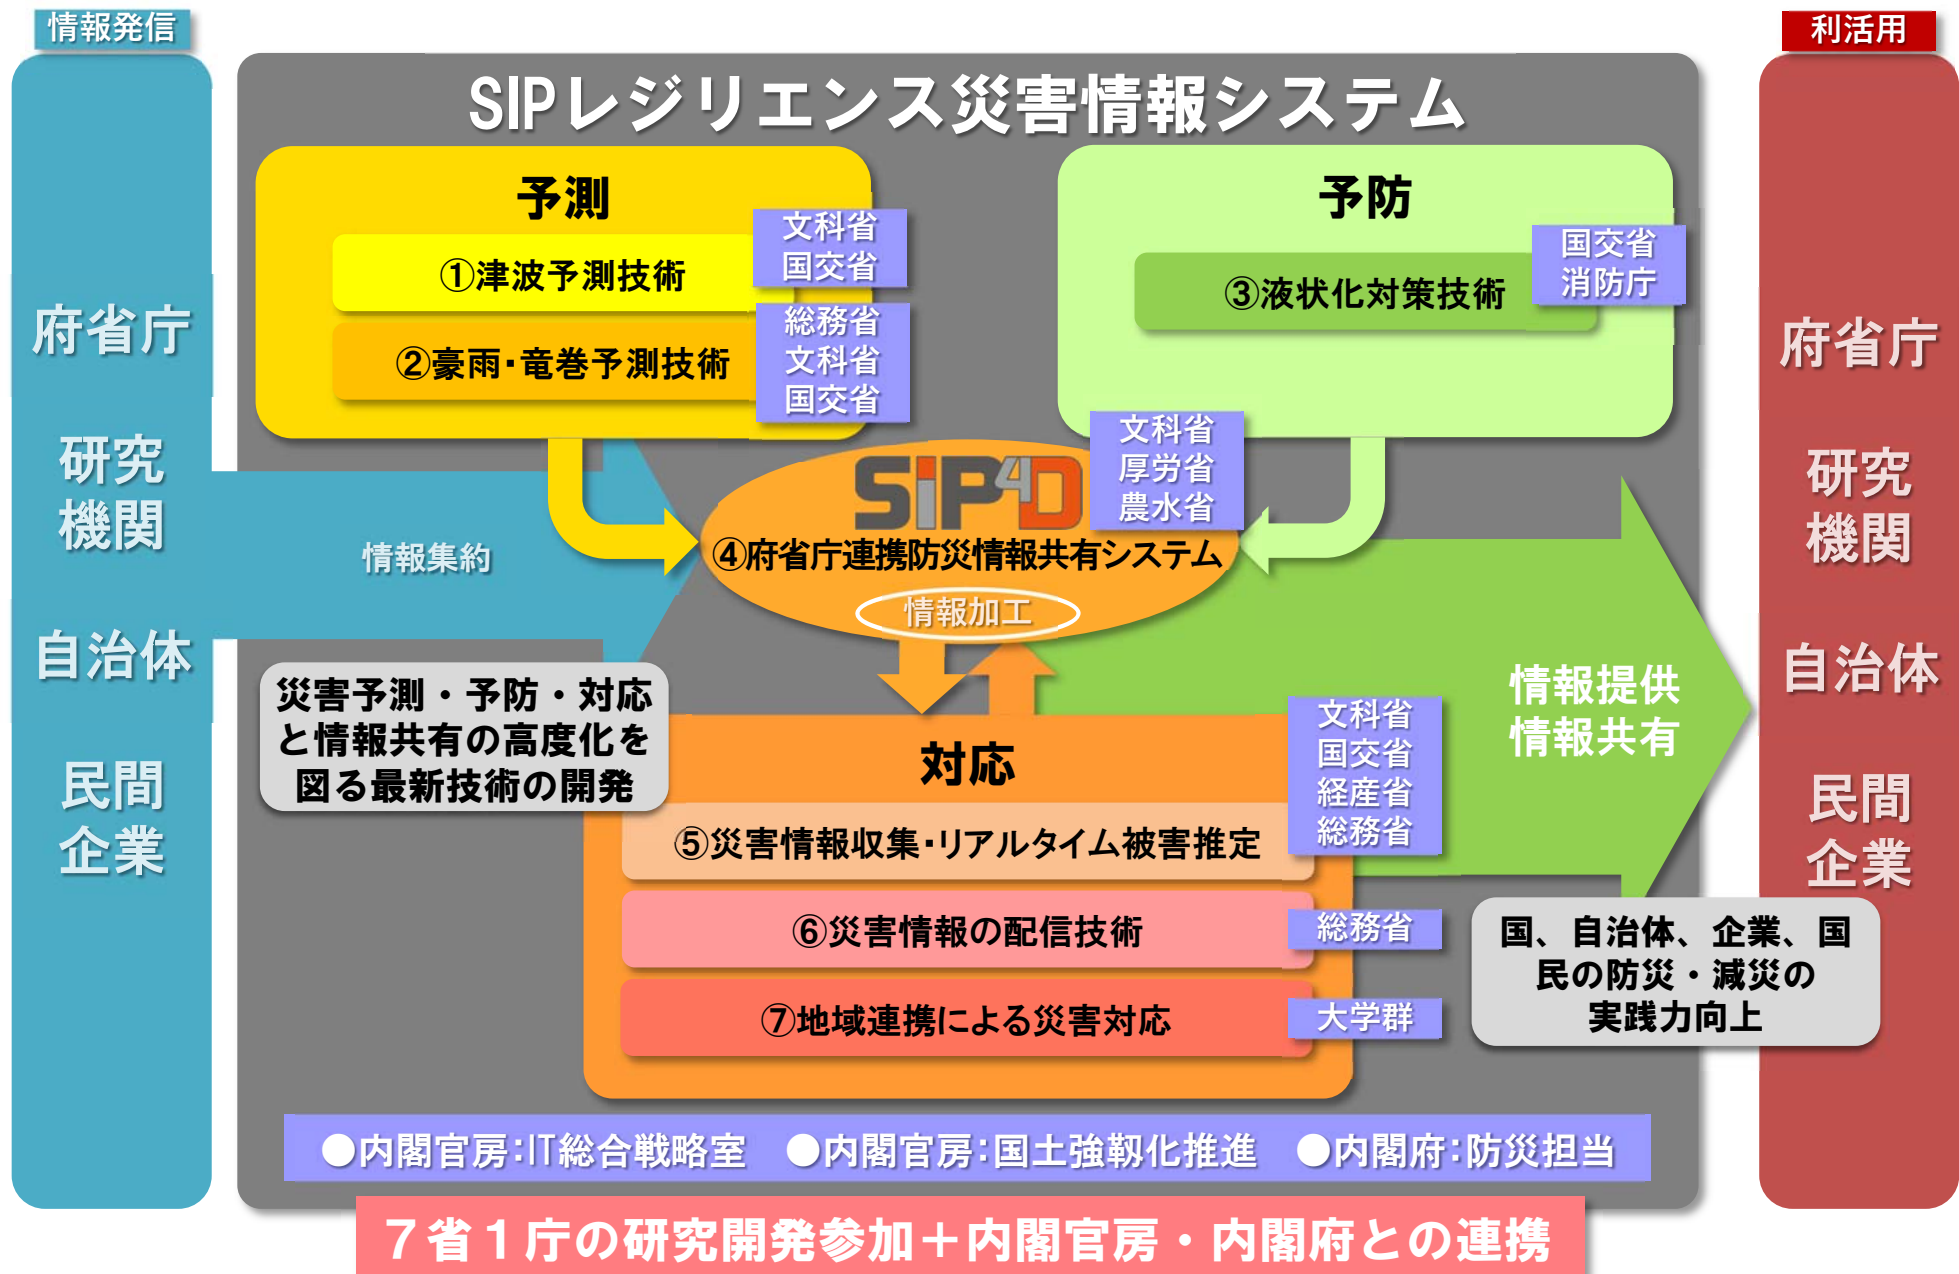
情報発信

府省庁

研究機関

自治体

民間企業

利活用

府省庁

研究機関

自治体

民間企業

SIPレジリエンス災害情報システム

予測

①津波予測技術

文科省
国交省

②豪雨･竜巻予測技術

総務省
文科省
国交省

予防

③液状化対策技術

国交省
消防庁

文科省
厚労省
農水省

SIP4D

④府省庁連携防災情報共有システム

情報加工

情報集約

災害予測・予防・対応と情報共有の高度化を図る最新技術の開発

対応

文科省
国交省
経産省
総務省

⑤災害情報収集･リアルタイム被害推定

⑥災害情報の配信技術

総務省

⑦地域連携による災害対応

大学群

情報提供
情報共有

国、自治体、企業、国民の防災・減災の実践力向上

●内閣官房:IT総合戦略室　●内閣官房:国土強靱化推進　●内閣府:防災担当

７省１庁の研究開発参加＋内閣官房・内閣府との連携